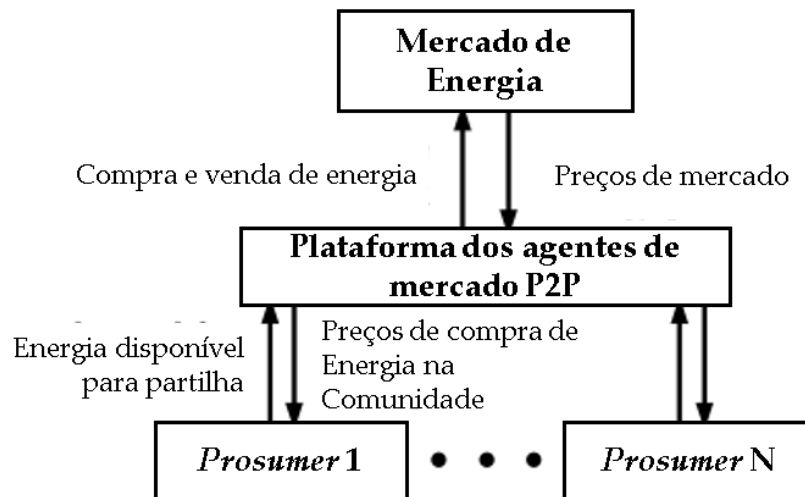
Mercado de Energia

Compra e venda de energia

Preços de mercado

Plataforma dos agentes de mercado P2P

Energia disponível para partilha

Preços de compra de Energia na Comunidade

*Prosumer* 1

• • •

*Prosumer* N